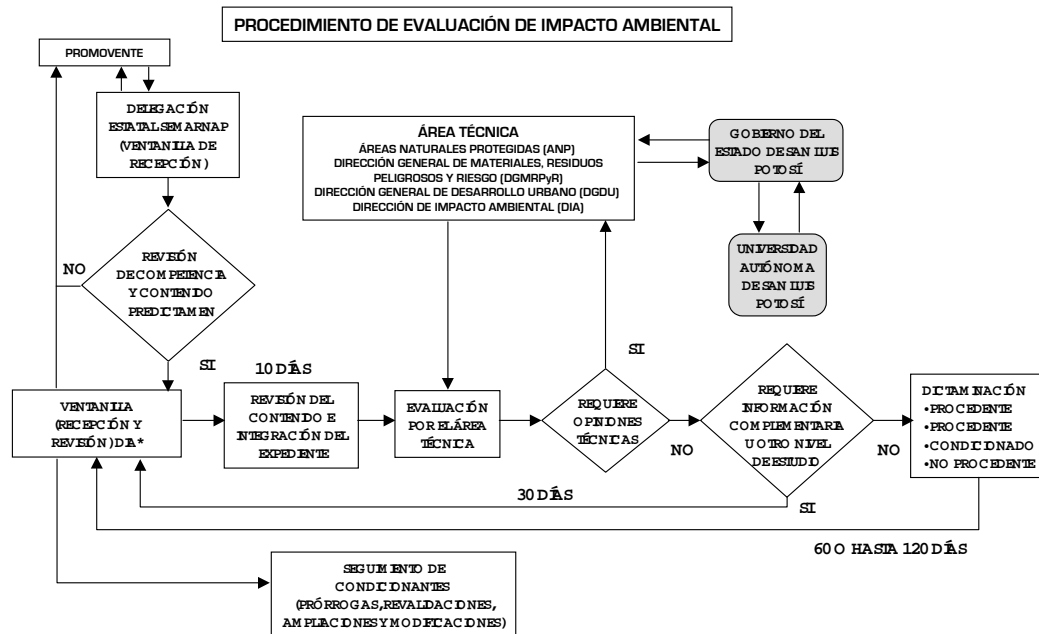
PROCEDIMIENTO DE EVALUACIÓN DE IMPACTO AMBIENTAL

PROMOVENTE

DELEGACIÓN ESTATAL SEMARNAP (VENTANILLA DE RECEPCIÓN)

REVISIÓN DE COMPETENCIA Y CONTENIDO PREDICTAMEN

NO

SI

ÁREA TÉCNICA
ÁREAS NATURALES PROTEGIDAS (ANP)
DIRECCIÓN GENERAL DE MATERIALES, RESIDUOS PELIGROSOS Y RIESGO (DGMRPyR)
DIRECCIÓN GENERAL DE DESARROLLO URBANO (DGDU)
DIRECCIÓN DE IMPACTO AMBIENTAL (DIA)

GOBIERNO DEL ESTADO DE SAN LUIS POTOSÍ

UNIVERSIDAD AUTÓNOMA DE SAN LUIS POTOSÍ

VENTANILLA (RECEPCIÓN Y REVISIÓN) DIA*

10 DÍAS

REVISIÓN DEL CONTENIDO E INTEGRACIÓN DEL EXPEDIENTE

EVALUACIÓN POR EL ÁREA TÉCNICA

SI

REQUIERE OPINIONES TÉCNICAS

NO

REQUIERE INFORMACIÓN COMPLEMENTARIA U OTRO NIVEL DE ESTUDIO

NO

DICTAMINACIÓN
•PROCEDENTE
•PROCEDENTE
•CONDICIONADO
•NO PROCEDENTE

30 DÍAS

SI

60 O HASTA 120 DÍAS

SEGUIMIENTO DE CONDICIONANTES (PRÓRROGAS, REVALIDACIONES, AMPLIACIONES Y MODIFICACIONES)